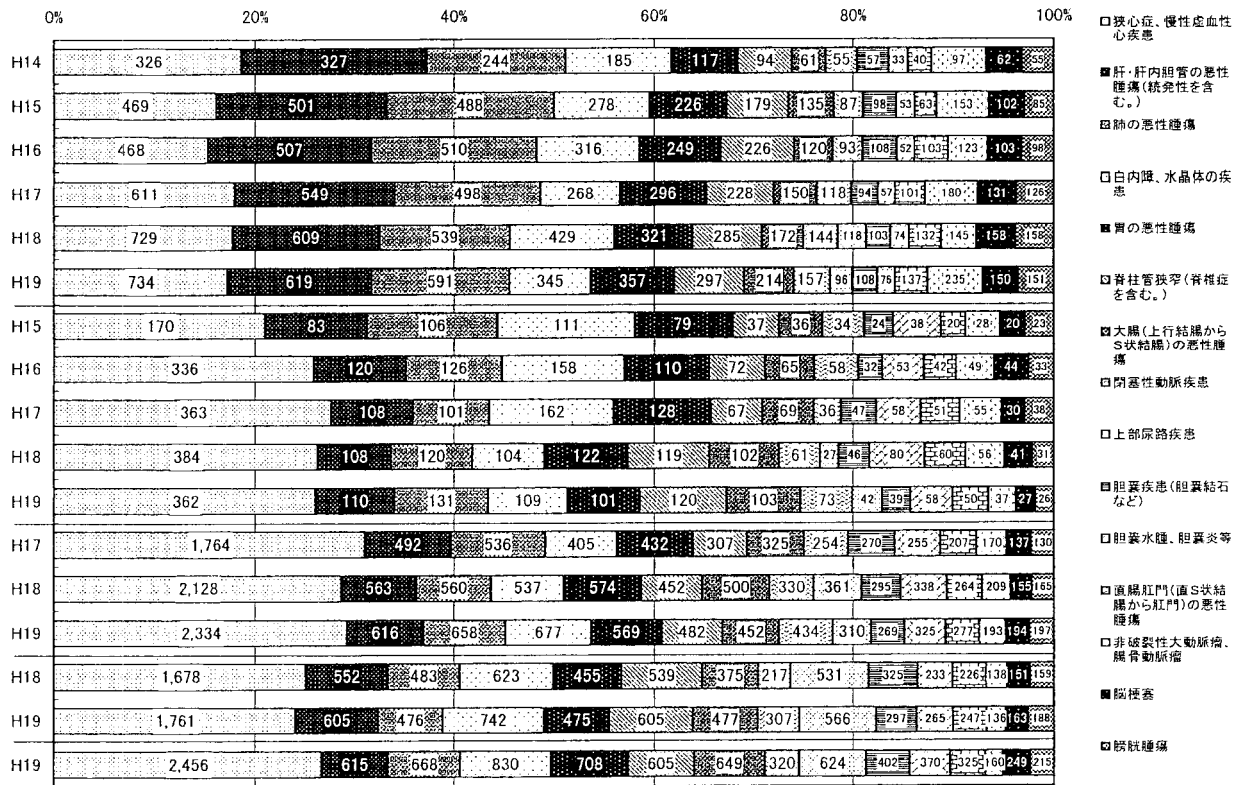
0% 20% 40% 60% 80% 100%

H14 326 327 244 185 117 94 61 55 57 33 40 97 62 35
H15 469 501 488 278 226 179 135 87 98 53 63 153 102 85
H16 468 507 510 316 249 226 120 93 108 52 103 123 103 98
H17 611 549 498 268 296 228 150 118 94 57 101 180 131 126
H18 729 609 539 429 321 285 172 144 118 103 74 132 145 158 158
H19 734 619 591 345 357 297 214 157 96 108 76 137 235 150 151
H15 170 83 106 111 79 37 36 34 24 38 20 28 20 23
H16 336 120 126 158 110 72 65 58 32 53 42 49 44 33
H17 363 108 101 162 128 67 69 36 47 58 51 55 30 38
H18 384 108 120 104 122 119 102 61 27 46 80 60 56 41 31
H19 362 110 131 109 101 120 103 73 42 39 58 50 37 27 26
H17 1,764 492 536 405 432 307 325 254 270 255 207 170 137 130
H18 2,128 563 560 537 574 452 500 330 361 295 338 264 209 155 165
H19 2,334 616 658 677 569 482 452 434 310 269 325 277 193 194 197
H18 1,678 552 483 623 455 539 375 217 531 325 233 226 138 151 159
H19 1,761 605 476 742 475 605 477 307 566 297 265 247 136 163 188
H19 2,456 615 668 830 708 605 649 320 624 402 370 325 160 249 215

□狭心症、慢性虚血性心疾患
■肝・肝内胆管の悪性腫瘍(続発性を含む。)
▨肺の悪性腫瘍
□白内障、水晶体の疾患
■胃の悪性腫瘍
▨脊柱管狭窄(脊椎症を含む。)
▨大腸(上行結腸からS状結腸)の悪性腫瘍
▨閉塞性動脈疾患
□上部尿路疾患
▤胆嚢疾患(胆嚢結石など)
□胆嚢水腫、胆嚢炎等
▨直腸肛門(直S状結腸から肛門)の悪性腫瘍
□非破裂性大動脈瘤、腸骨動脈瘤
■脳梗塞
▨膀胱腫瘍